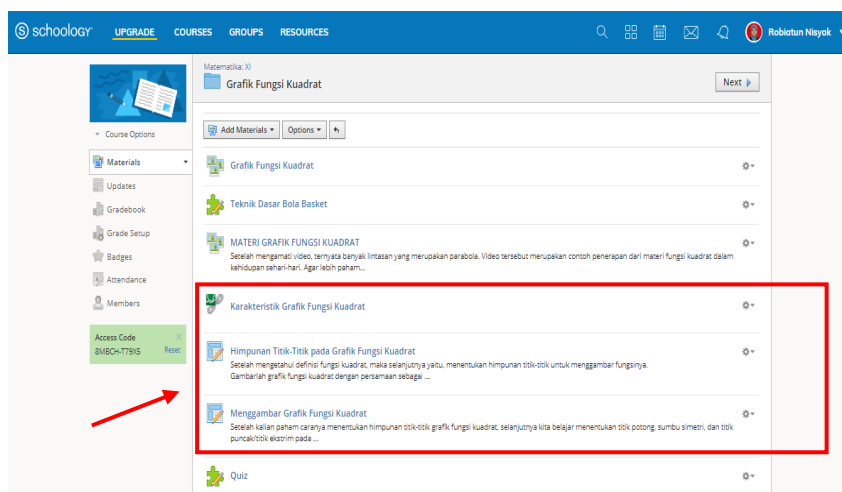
schoology UPGRADE COURSES GROUPS RESOURCES Robiatun Nisyak

Matematika: XI
Grafik Fungsi Kuadrat
Next

Course Options
Materials
Updates
Gradebook
Grade Setup
Badges
Attendance
Members

Access Code
8MBCH-T79XS Reset

Add Materials Options

Grafik Fungsi Kuadrat

Teknik Dasar Bola Basket

MATERI GRAFIK FUNGSI KUADRAT
Setelah mengamati video, ternyata banyak lintasan yang merupakan parabola. Video tersebut merupakan contoh penerapan dari materi fungsi kuadrat dalam kehidupan sehari-hari. Agar lebih paham,...

Karakteristik Grafik Fungsi Kuadrat

Himpunan Titik-Titik pada Grafik Fungsi Kuadrat
Setelah mengetahui definisi fungsi kuadrat, maka selanjutnya yaitu, menentukan himpunan titik-titik untuk menggambar fungsinya. Gambarlah grafik fungsi kuadrat dengan persamaan sebagai ...

Menggambar Grafik Fungsi Kuadrat
Setelah kalian paham caranya menentukan himpunan titik-titik grafik fungsi kuadrat, selanjutnya kita belajar menentukan titik potong, sumbu simetri, dan titik puncak/titik ekstrim pada ...

Quiz